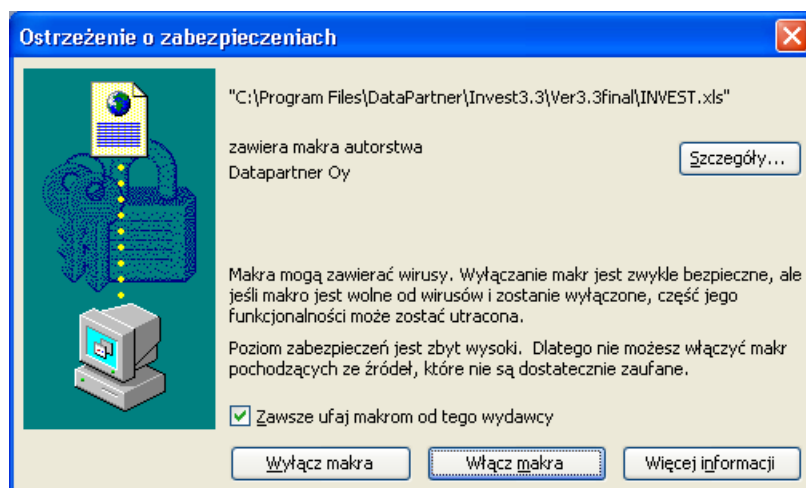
Ostrzeżenie o zabezpieczeniach

"C:\Program Files\DataPartner\Invest3.3\Ver3.3final\INVEST.xls"

zawiera makra autorstwa
Datapartner Oy

Szczegóły...

Makra mogą zawierać wirusy. Wyłączanie makr jest zwykle bezpieczne, ale jeśli makro jest wolne od wirusów i zostanie wyłączone, część jego funkcjonalności może zostać utracona.

Poziom zabezpieczeń jest zbyt wysoki. Dlatego nie możesz włączyć makr pochodzących ze źródeł, które nie są dostatecznie zaufane.

Zawsze ufaj makrom od tego wydawcy

Wyłącz makra | Włącz makra | Więcej informacji